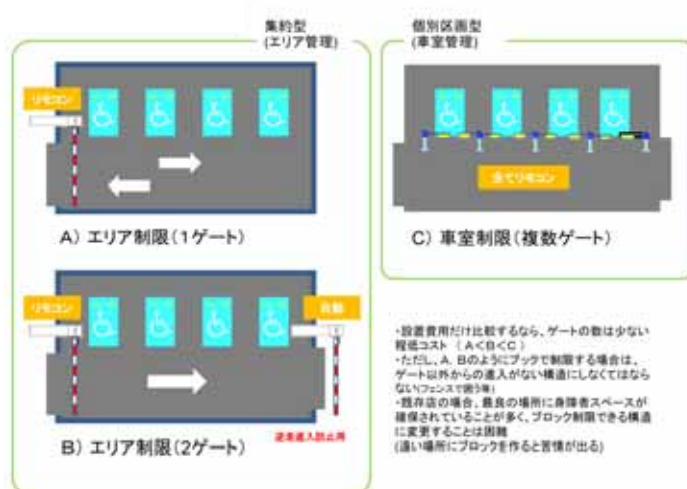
集約型
(エリア管理)

リモコン

A) エリア制限(1ゲート)

リモコン

自動

逆走進入防止用

B) エリア制限(2ゲート)

個別区画型
(車室管理)

全てリモコン

C) 車室制限(複数ゲート)

・設置費用だけ比較するなら、ゲートの数は少ない程低コスト (A<B<C)
・ただし、A、Bのようにブックで制限する場合は、ゲート以外からの進入がない構造にしなくてはならない(フェンスで囲う等)
・既存店の場合、最良の場所に身障者スペースが確保されていることが多く、ブロック制限できる構造に変更することは困難
(遠い場所にブロックを作ると苦情が出る)